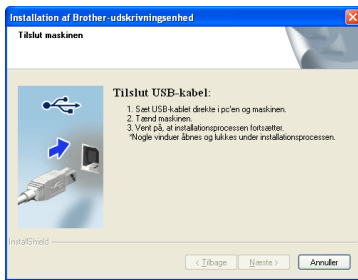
Installation af Brother-udskrivningsenhed

Tilslut maskinen

Tilslut USB-kabel:

1. Sæt USB-kablet direkte i pc'en og maskinen.
2. Tænd maskinen.
3. Vent på, at installationsprocessen fortsætter.
*Nogle vinduer åbnes og lukkes under installationsprocessen.

InstallShield

< Tilbage
Næste >
Annuller